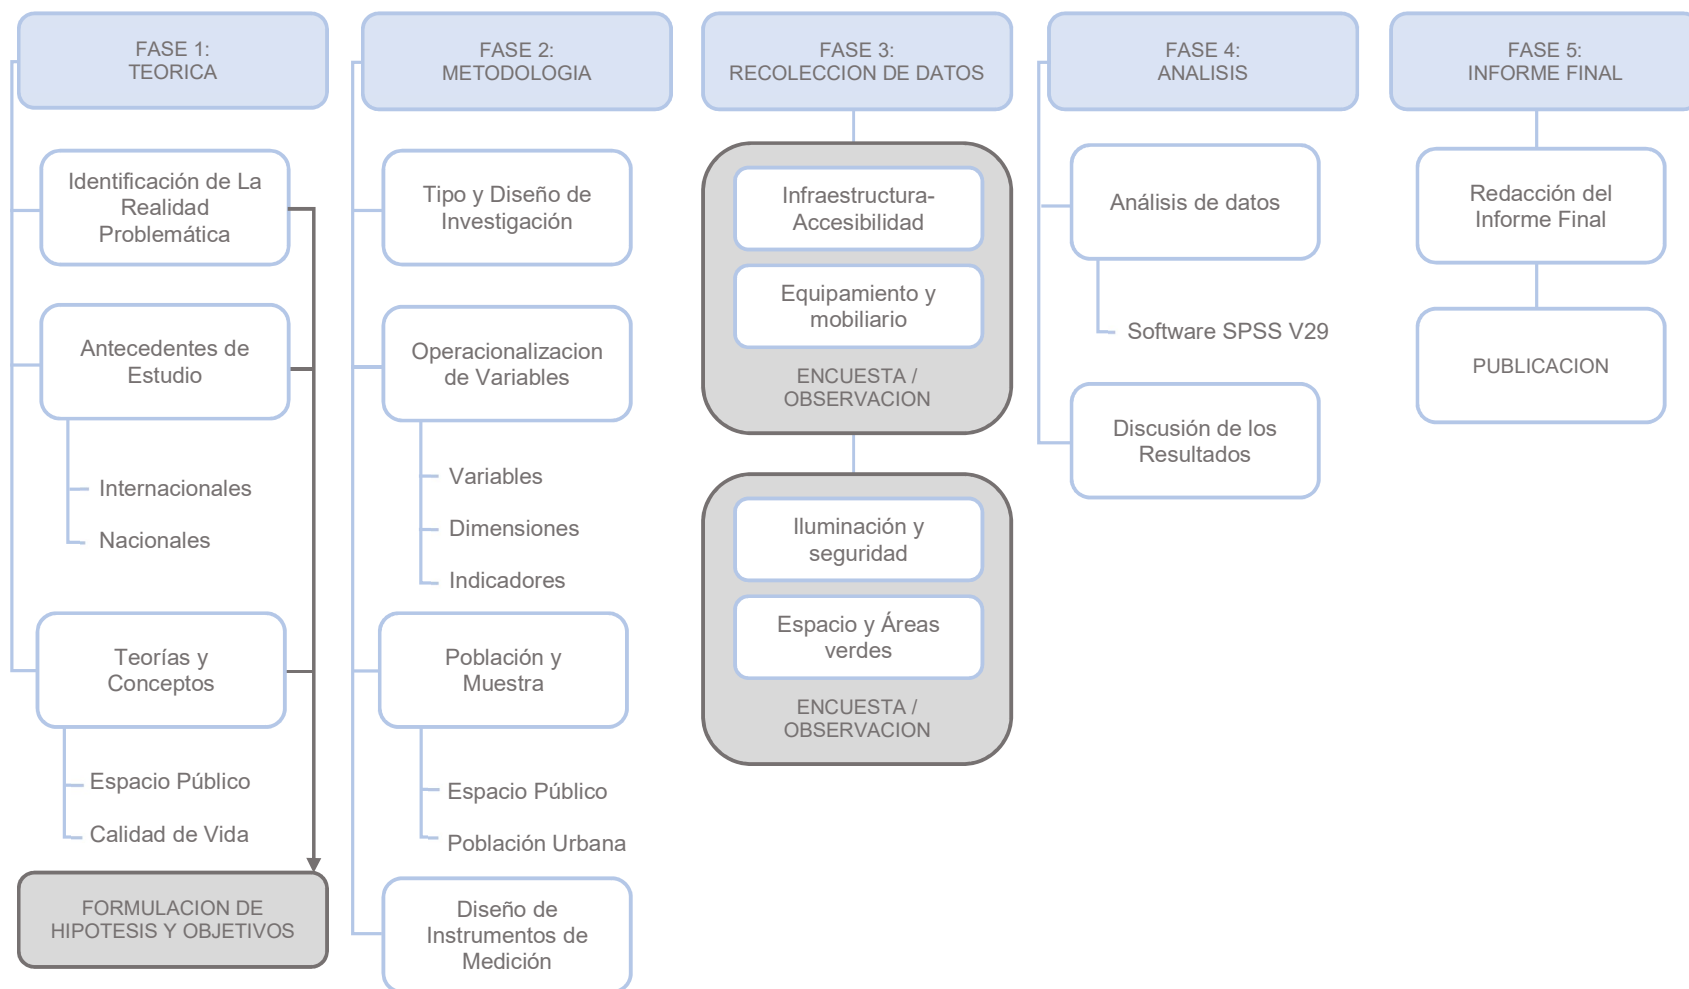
FASE 1:
TEORICA

Identificación de La Realidad Problemática

Antecedentes de Estudio

Internacionales

Nacionales

Teorías y Conceptos

Espacio Público

Calidad de Vida

FORMULACION DE HIPOTESIS Y OBJETIVOS

FASE 2:
METODOLOGIA

Tipo y Diseño de Investigación

Operacionalizacion de Variables

Variables

Dimensiones

Indicadores

Población y Muestra

Espacio Público

Población Urbana

Diseño de Instrumentos de Medición

FASE 3:
RECOLECCION DE DATOS

Infraestructura-Accesibilidad

Equipamiento y mobiliario

ENCUESTA / OBSERVACION

Iluminación y seguridad

Espacio y Áreas verdes

ENCUESTA / OBSERVACION

FASE 4:
ANALISIS

Análisis de datos

Software SPSS V29

Discusión de los Resultados

FASE 5:
INFORME FINAL

Redacción del Informe Final

PUBLICACION